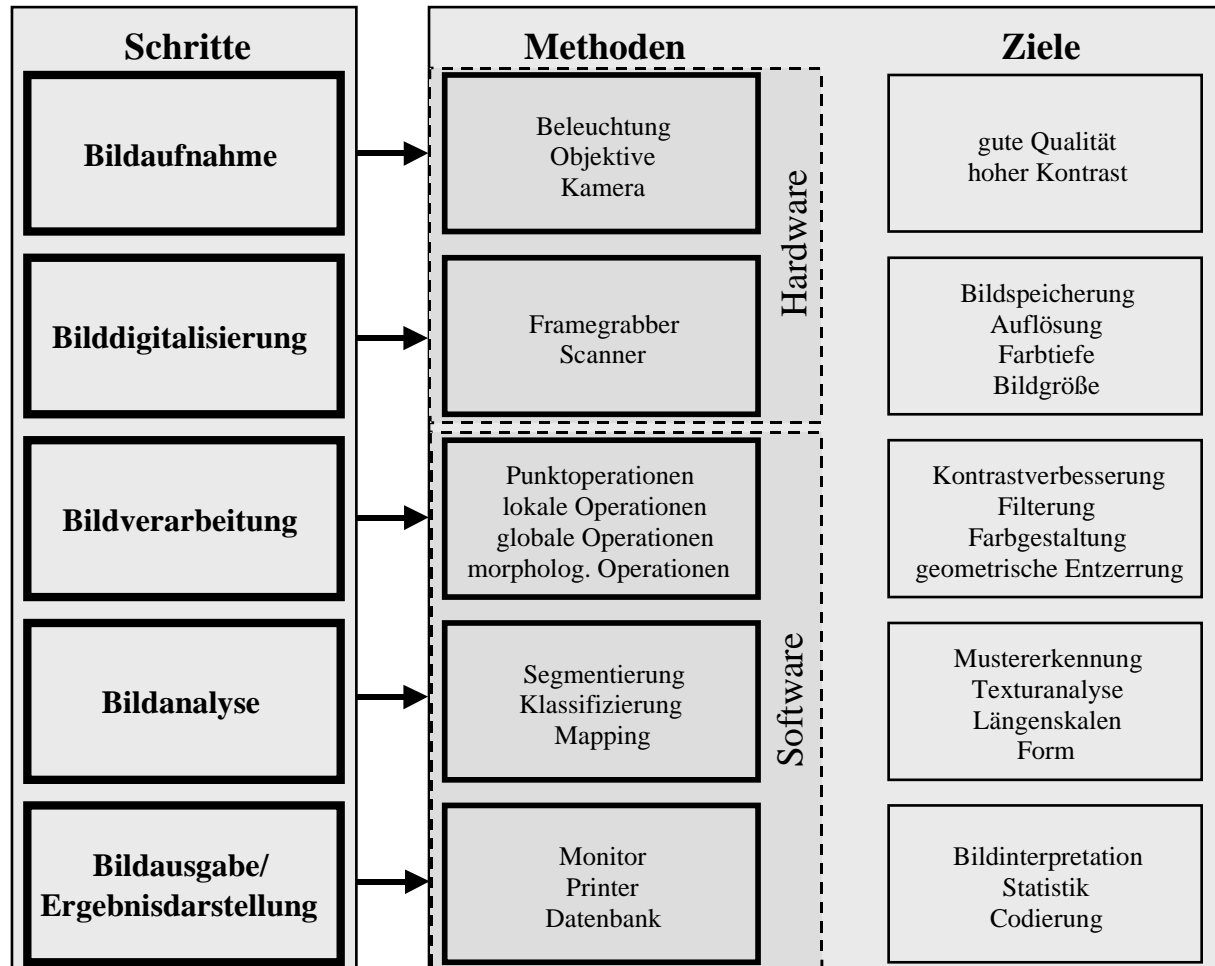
Schritte

Bildaufnahme

Bilddigitalisierung

Bildverarbeitung

Bildanalyse

Bildausgabe/
Ergebnisdarstellung

Methoden

Beleuchtung
Objektive
Kamera

Framegrabber
Scanner

Hardware

Punktoperationen
lokale Operationen
globale Operationen
morpholog. Operationen

Segmentierung
Klassifizierung
Mapping

Monitor
Printer
Datenbank

Software

Ziele

gute Qualität
hoher Kontrast

Bildspeicherung
Auflösung
Farbtiefe
Bildgröße

Kontrastverbesserung
Filterung
Farbgestaltung
geometrische Entzerrung

Mustererkennung
Texturanalyse
Längenskalen
Form

Bildinterpretation
Statistik
Codierung